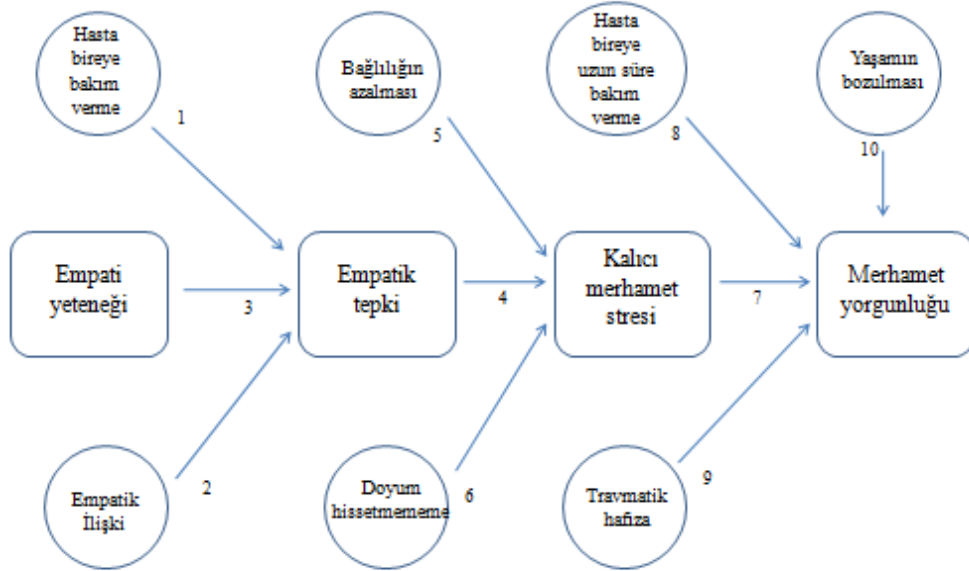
Hasta bireye bakım verme

1

Bağlılığın azalması

5

Hasta bireye uzun süre bakım verme

8

Yaşamın bozulması

10

Empati yeteneği

3

Empatik tepki

4

Kalıcı merhamet stresi

7

Merhamet yorgunluğu

Empatik İlişki

2

Doyum hissetmememe

6

Travmatik hafıza

9